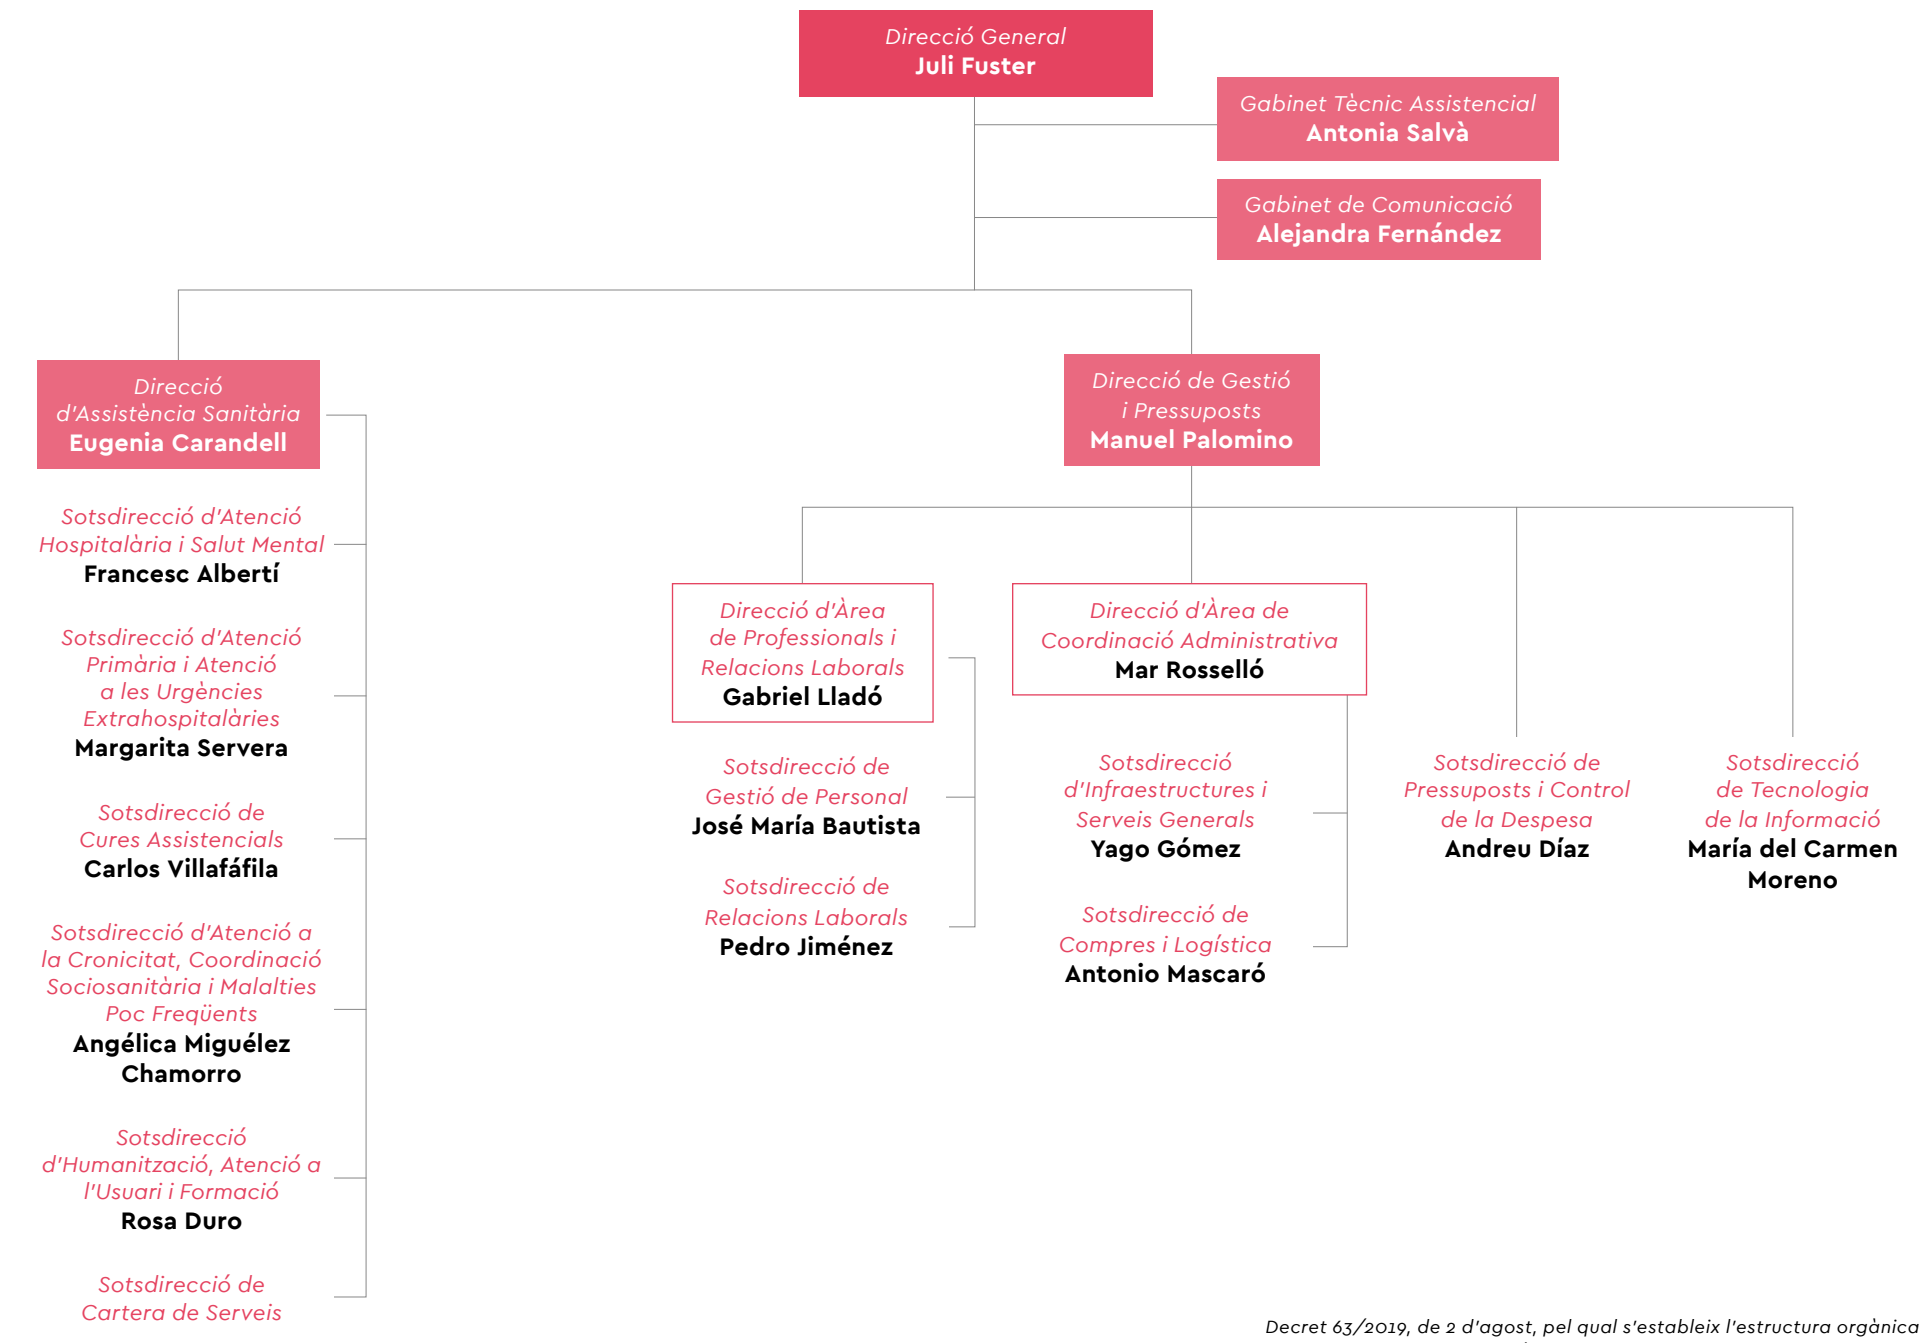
Direcció General
Juli Fuster

Gabinet Tècnic Assistencial
Antonia Salvà

Gabinet de Comunicació
Alejandra Fernández

Direcció d'Assistència Sanitària
Eugenia Carandell

Sotsdirecció d'Atenció Hospitalària i Salut Mental
Francesc Albertí

Sotsdirecció d'Atenció Primària i Atenció a les Urgències Extrahospitalàries
Margarita Servera

Sotsdirecció de Cures Assistencials
Carlos Villafáfila

Sotsdirecció d'Atenció a la Cronicitat, Coordinació Sociosanitària i Malalties Poc Freqüents
Angélica Miguélez Chamorro

Sotsdirecció d'Humanització, Atenció a l'Usuari i Formació
Rosa Duro

Sotsdirecció de Cartera de Serveis

Direcció de Gestió i Pressuposts
Manuel Palomino

Direcció d'Àrea de Professionals i Relacions Laborals
Gabriel Lladó

Sotsdirecció de Gestió de Personal
José María Bautista

Sotsdirecció de Relacions Laborals
Pedro Jiménez

Direcció d'Àrea de Coordinació Administrativa
Mar Rosselló

Sotsdirecció d'Infraestructures i Serveis Generals
Yago Gómez

Sotsdirecció de Compres i Logística
Antonio Mascaró

Sotsdirecció de Pressuposts i Control de la Despesa
Andreu Díaz

Sotsdirecció de Tecnologia de la Informació
María del Carmen Moreno

Decret 63/2019, de 2 d'agost, pel qual s'estableix l'estructura orgànica